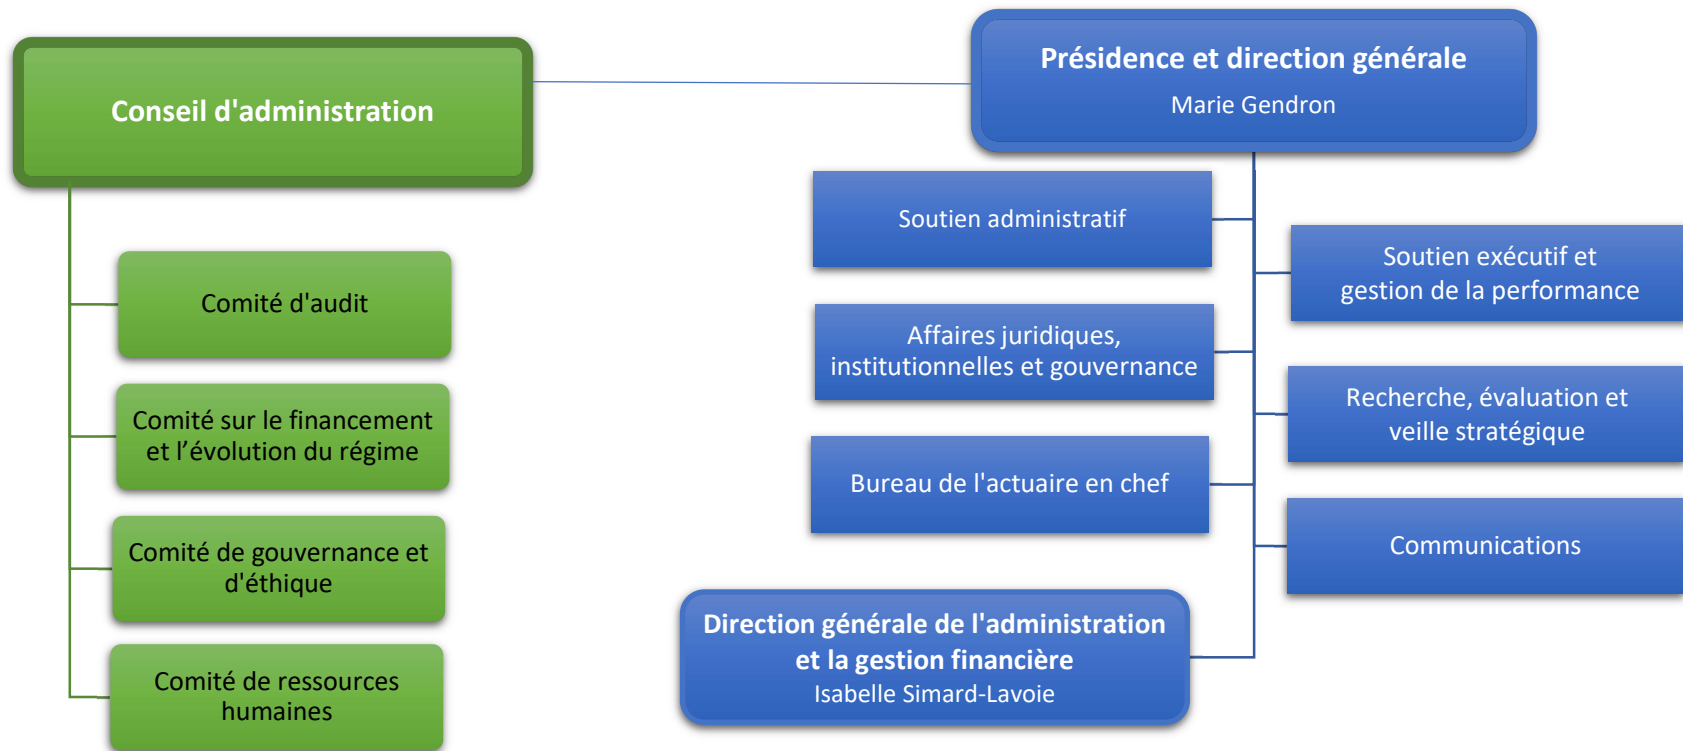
Conseil d'administration

Comité d'audit

Comité sur le financement et l’évolution du régime

Comité de gouvernance et d'éthique

Comité de ressources humaines

Présidence et direction générale
Marie Gendron

Soutien administratif

Soutien exécutif et gestion de la performance

Affaires juridiques, institutionnelles et gouvernance

Recherche, évaluation et veille stratégique

Bureau de l'actuaire en chef

Communications

Direction générale de l'administration et la gestion financière
Isabelle Simard-Lavoie